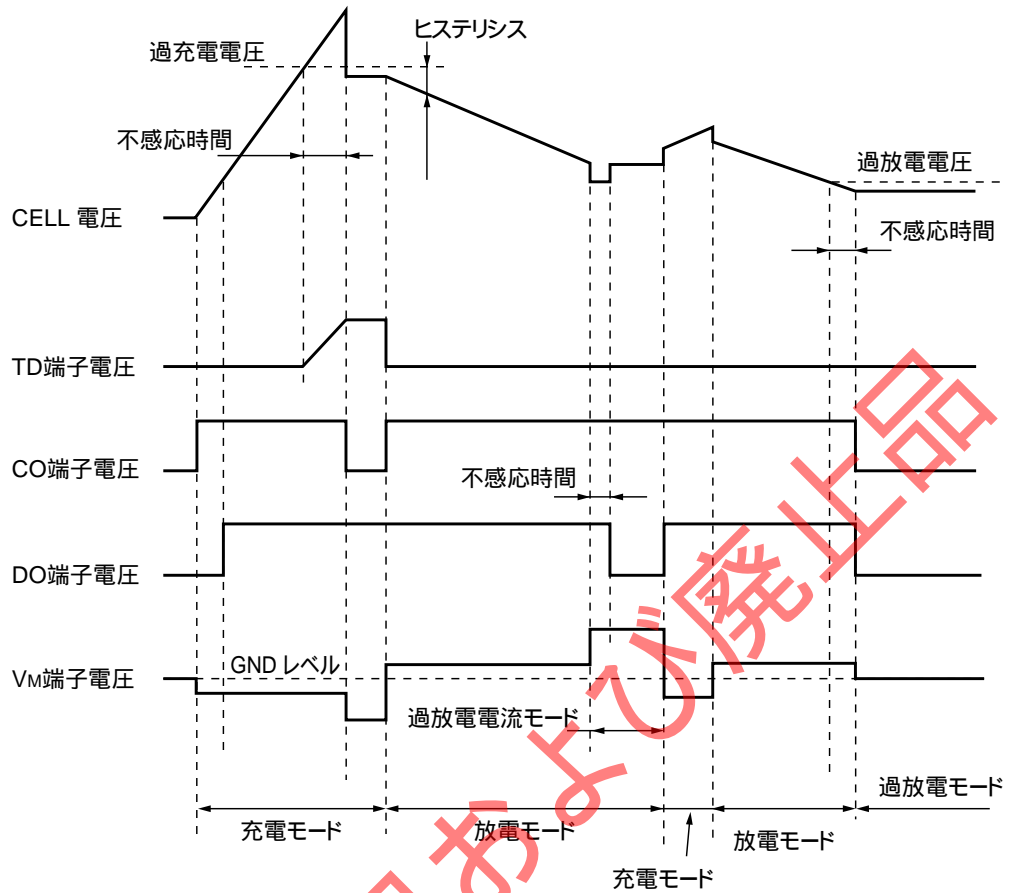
ヒステリシス
過充電電圧
不感応時間
過放電電圧
CELL 電圧
不感応時間
TD端子電圧
CO端子電圧
不感応時間
DO端子電圧
GND レベル
VM端子電圧
過放電電流モード
過放電モード
充電モード
放電モード
放電モード
充電モード
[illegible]および廃止品